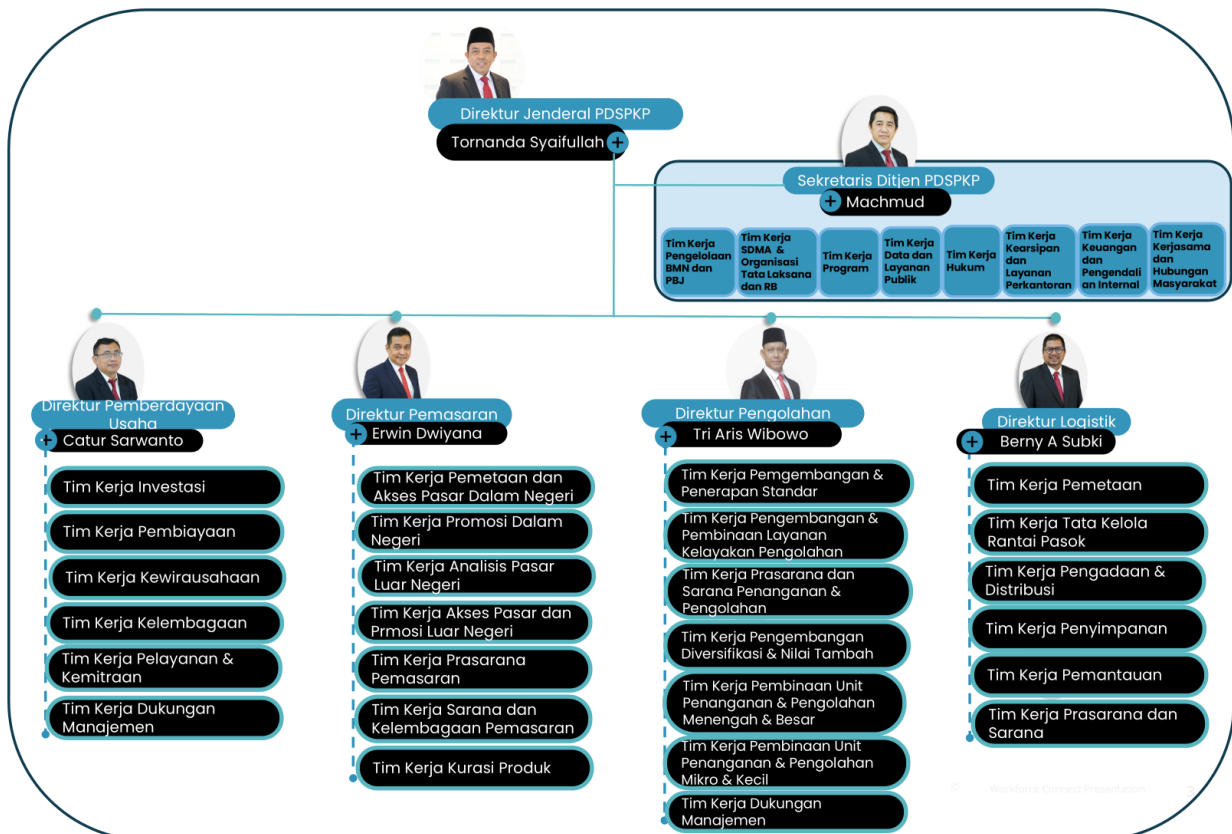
Direktur Jenderal PDSPKP
Tornanda Syaifullah

Sekretaris Ditjen PDSPKP
Machmud

Tim Kerja Pengelolaan BMN dan PBJ
Tim Kerja SDMA & Organisasi Tata Laksana dan RB
Tim Kerja Program
Tim Kerja Data dan Layanan Publik
Tim Kerja Hukum
Tim Kerja Kearsipan dan Layanan Perkantoran
Tim Kerja Keuangan dan Pengendalian Internal
Tim Kerja Kerjasama dan Hubungan Masyarakat

Direktur Pemberdayaan Usaha
Catur Sarwanto
Tim Kerja Investasi
Tim Kerja Pembiayaan
Tim Kerja Kewirausahaan
Tim Kerja Kelembagaan
Tim Kerja Pelayanan & Kemitraan
Tim Kerja Dukungan Manajemen

Direktur Pemasaran
Erwin Dwiyana
Tim Kerja Pemetaan dan Akses Pasar Dalam Negeri
Tim Kerja Promosi Dalam Negeri
Tim Kerja Analisis Pasar Luar Negeri
Tim Kerja Akses Pasar dan Prmosi Luar Negeri
Tim Kerja Prasarana Pemasaran
Tim Kerja Sarana dan Kelembagaan Pemasaran
Tim Kerja Kurasi Produk

Direktur Pengolahan
Tri Aris Wibowo
Tim Kerja Pemgembangan & Penerapan Standar
Tim Kerja Pengembangan & Pembinaan Layanan Kelayakan Pengolahan
Tim Kerja Prasarana dan Sarana Penanganan & Pengolahan
Tim Kerja Pengembangan Diversifikasi & Nilai Tambah
Tim Kerja Pembinaan Unit Penanganan & Pengolahan Menengah & Besar
Tim Kerja Pembinaan Unit Penanganan & Pengolahan Mikro & Kecil
Tim Kerja Dukungan Manajemen

Direktur Logistik
Berny A Subki
Tim Kerja Pemetaan
Tim Kerja Tata Kelola Rantai Pasok
Tim Kerja Pengadaan & Distribusi
Tim Kerja Penyimpanan
Tim Kerja Pemantauan
Tim Kerja Prasarana dan Sarana

Workforce Connect Presentation